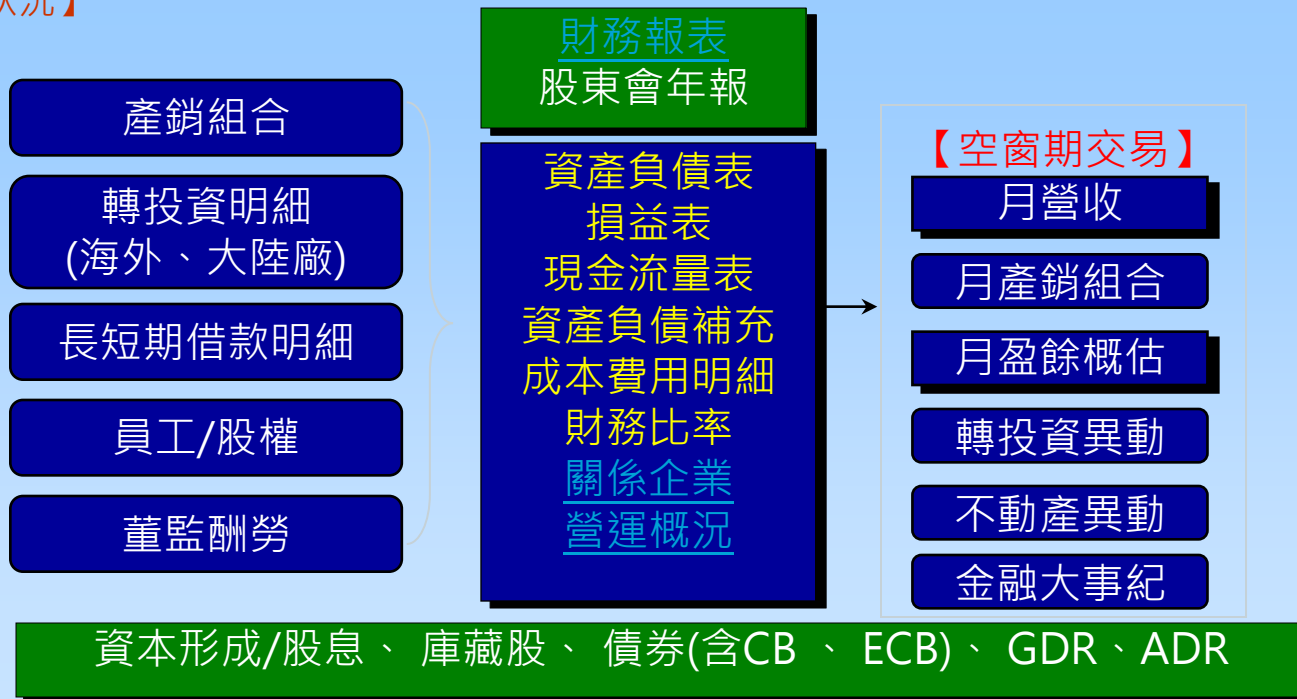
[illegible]況】

產銷組合

轉投資明細
(海外、大陸廠)

長短期借款明細

員工/股權

董監酬勞

財務報表
股東會年報

資產負債表
損益表
現金流量表
資產負債補充
成本費用明細
財務比率
關係企業
營運概況

【空窗期交易】
月營收
月產銷組合
月盈餘概估
轉投資異動
不動產異動
金融大事紀

資本形成/股息、 庫藏股、 債券(含CB 、 ECB)、 GDR、ADR